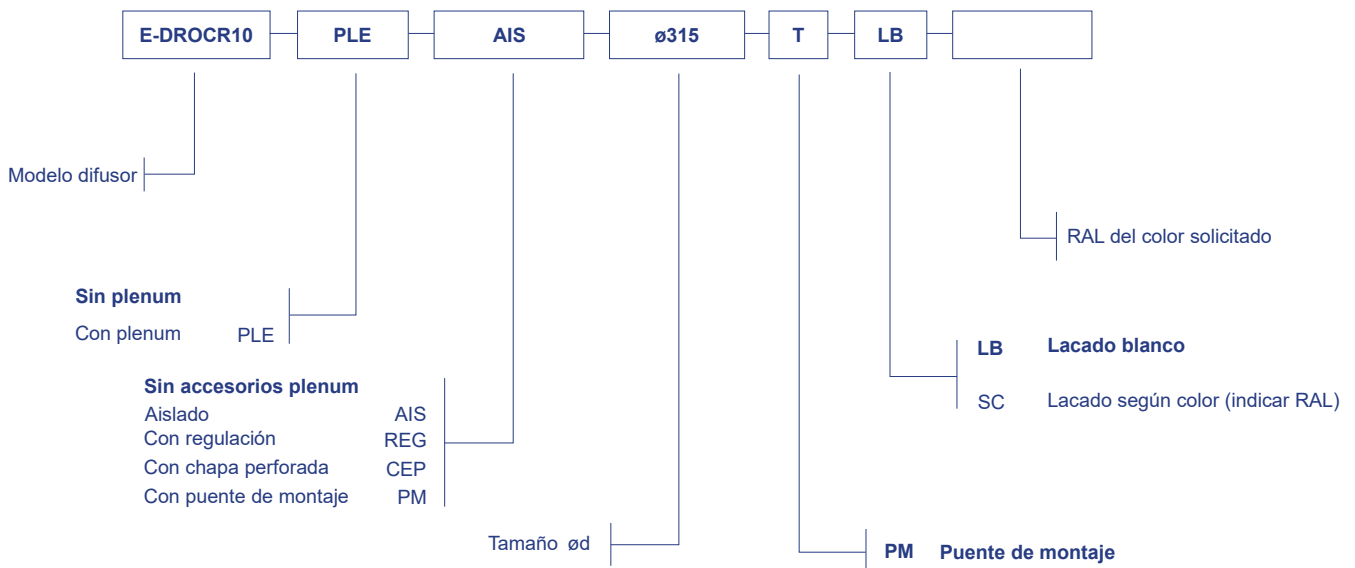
E-DROCR10 PLE AIS ø315 T LB

Modelo difusor

RAL del color solicitado

Sin plenum
Con plenum PLE

LB Lacado blanco
SC Lacado según color (indicar RAL)

Sin accesorios plenum
Aislado AIS
Con regulación REG
Con chapa perforada CEP
Con puente de montaje PM

Tamaño ød

PM Puente de montaje